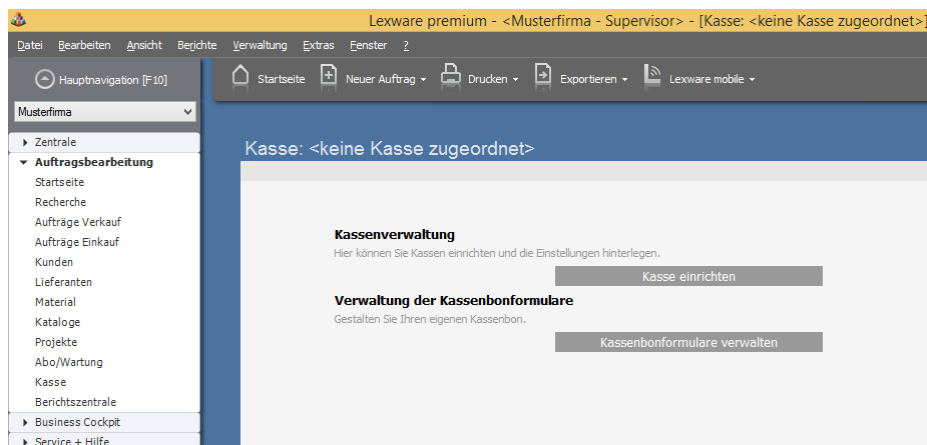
Lexware premium - <Musterfirma - Supervisor> - [Kasse: <keine Kasse zugeordnet>]

Datei Bearbeiten Ansicht Berichte Verwaltung Extras Fenster ?

Hauptnavigation [F10]

Startseite Neuer Auftrag Drucken Exportieren Lexware mobile

Musterfirma

Zentrale
Auftragsbearbeitung
Startseite
Recherche
Aufträge Verkauf
Aufträge Einkauf
Kunden
Lieferanten
Material
Kataloge
Projekte
Abo/Wartung
Kasse
Berichtszentrale
Business Cockpit
Service + Hilfe

Kasse: <keine Kasse zugeordnet>

Kassenverwaltung
Hier können Sie Kassen einrichten und die Einstellungen hinterlegen.

Kasse einrichten

Verwaltung der Kassenbonformulare
Gestalten Sie Ihren eigenen Kassenbon.

Kassenbonformulare verwalten